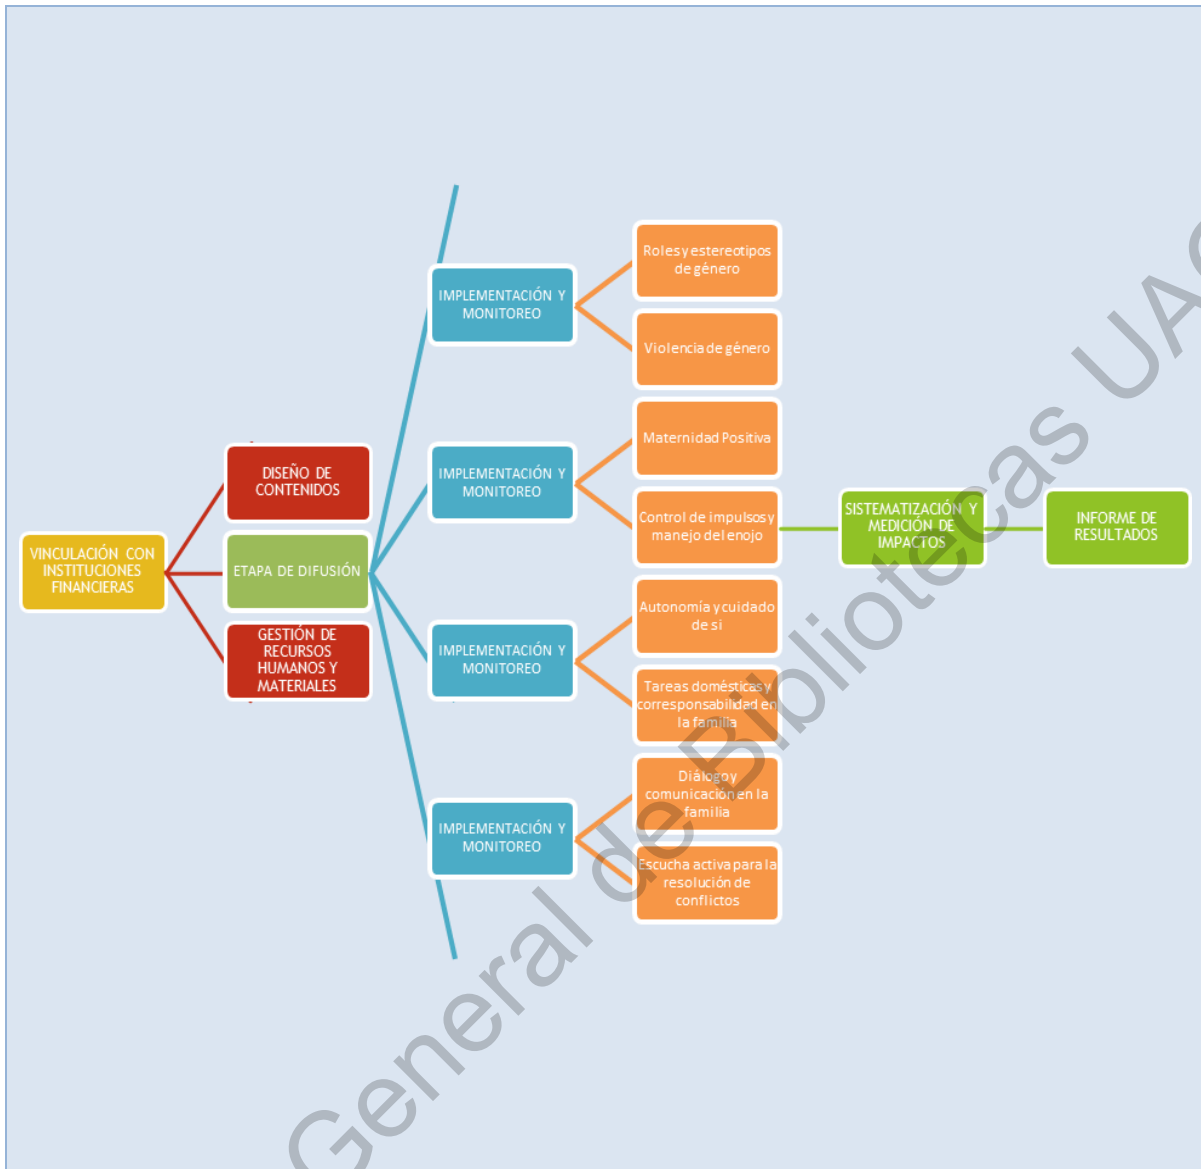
VINCULACIÓN CON INSTITUCIONES FINANCIERAS

DISEÑO DE CONTENIDOS

ETAPA DE DIFUSIÓN

GESTIÓN DE RECURSOS HUMANOS Y MATERIALES

IMPLEMENTACIÓN Y MONITOREO

Roles y estereotipos de género

Violencia de género

IMPLEMENTACIÓN Y MONITOREO

Maternidad Positiva

Control de impulsos y manejo del enojo

IMPLEMENTACIÓN Y MONITOREO

Autonomía y cuidado de si

Tareas domésticas y corresponsabilidad en la familia

IMPLEMENTACIÓN Y MONITOREO

Diálogo y comunicación en la familia

Escucha activa para la resolución de conflictos

SISTEMATIZACIÓN Y MEDICIÓN DE IMPACTOS

INFORME DE RESULTADOS

General de Bibliotecas UA